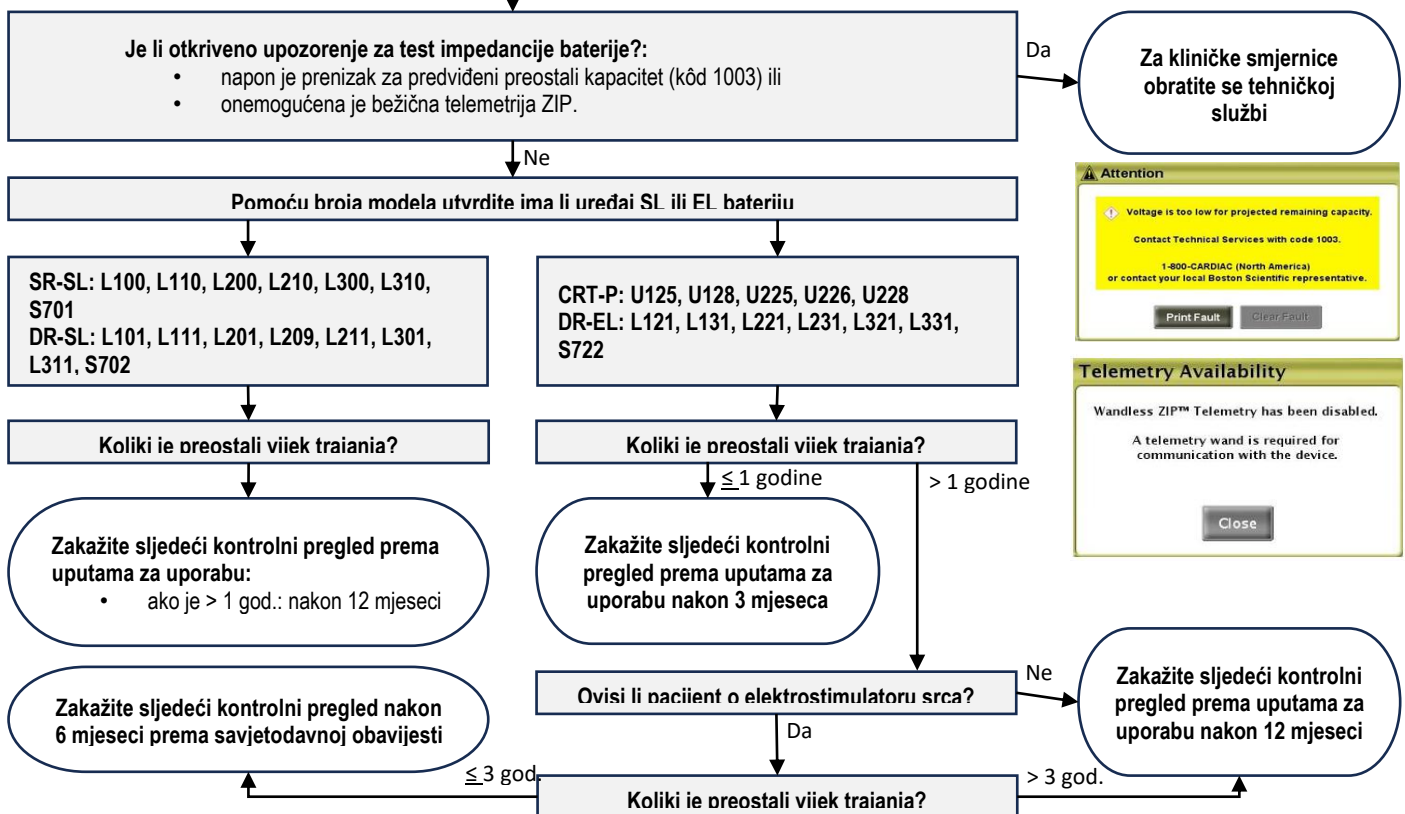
Je li otkriveno upozorenje za test impedancije baterije?:
• napon je prenizak za predviđeni preostali kapacitet (kôd 1003) ili
• onemogućena je bežična telemetrija ZIP.

Da

Za kliničke smjernice obratite se tehničkoj službi

Ne

Pomoću broja modela utvrdite ima li uređaj SL ili EL bateriju

Attention

Voltage is too low for projected remaining capacity.

Contact Technical Services with code 1003.

1-800-CARDIAC (North America)
or contact your local Boston Scientific representative.

Print Fault Clear Fault

SR-SL: L100, L110, L200, L210, L300, L310, S701
DR-SL: L101, L111, L201, L209, L211, L301, L311, S702

CRT-P: U125, U128, U225, U226, U228
DR-EL: L121, L131, L221, L231, L321, L331, S722

Telemetry Availability

Wandless ZIP™ Telemetry has been disabled.

A telemetry wand is required for communication with the device.

Close

Koliki je preostali vijek trajanja?

Koliki je preostali vijek trajanja?

≤ 1 godine

> 1 godine

Zakažite sljedeći kontrolni pregled prema uputama za uporabu:
• ako je > 1 god.: nakon 12 mjeseci

Zakažite sljedeći kontrolni pregled prema uputama za uporabu nakon 3 mjeseca

Ne

Zakažite sljedeći kontrolni pregled prema uputama za uporabu nakon 12 mjeseci

Ovisi li pacijent o elektrostimulatoru srca?

Zakažite sljedeći kontrolni pregled nakon 6 mjeseci prema savjetodavnoj obavijesti

Da

≤ 3 god.

> 3 god.

Koliki je preostali vijek trajanja?